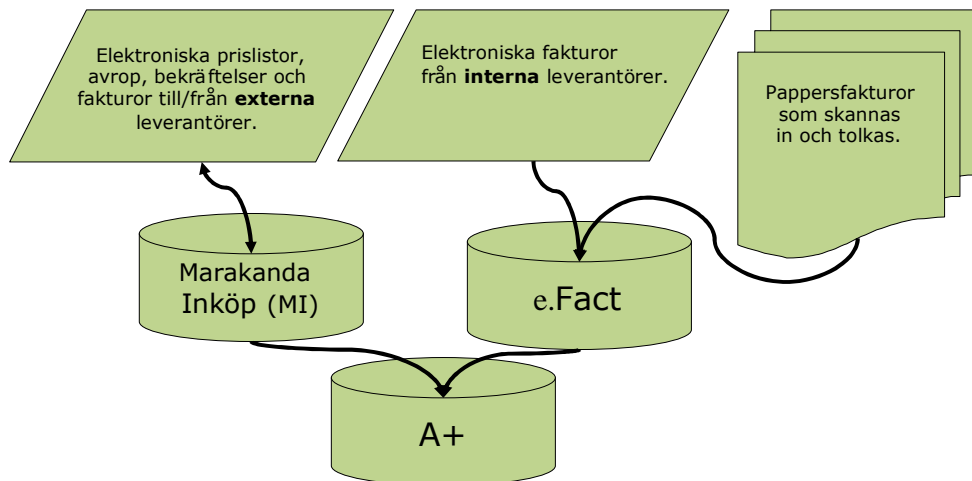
Elektroniska prislistor, avrop, bekräftelser och fakturor till/från **externa** leverantörer.

Elektroniska fakturor från **interna** leverantörer.

Pappersfakturor som skannas in och tolkas.

Marakanda Inköp (MI)

e.Fact

A+